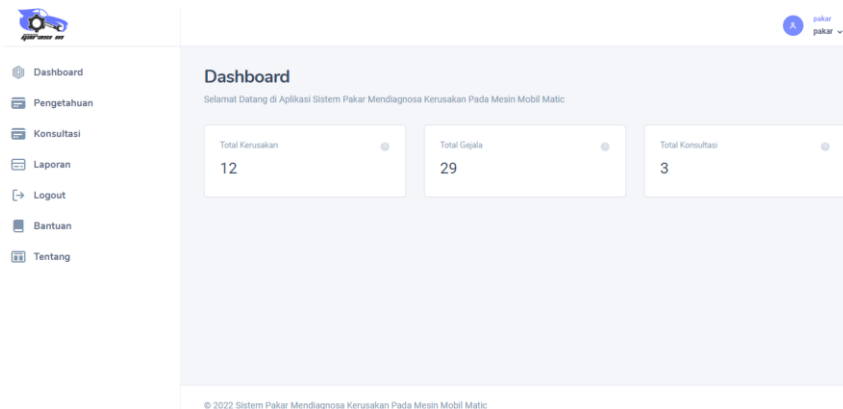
pakar
pakar

Dashboard
Pengetahuan
Konsultasi
Laporan
Logout
Bantuan
Tentang

Dashboard

Selamat Datang di Aplikasi Sistem Pakar Mendiagnosa Kerusakan Pada Mesin Mobil Matic

Total Kerusakan
12

Total Gejala
29

Total Konsultasi
3

© 2022 Sistem Pakar Mendiagnosa Kerusakan Pada Mesin Mobil Matic